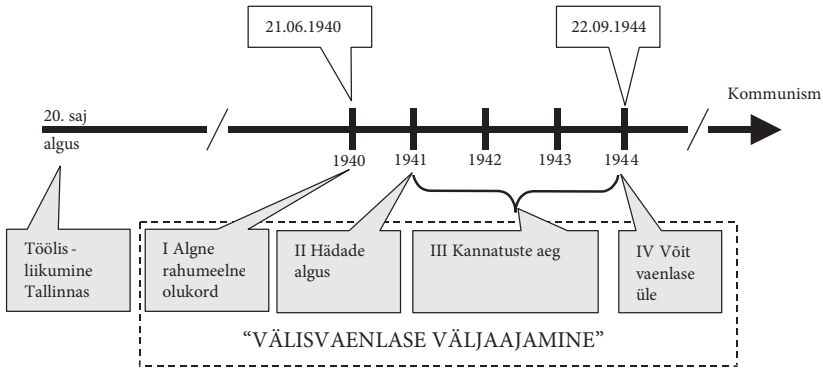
21.06.1940

22.09.1944

20. saj algus

Kommunism

1940 1941 1942 1943 1944

Töölis - liikumine Tallinnas

I Algne rahumeelne olukord

II Hädade algus

III Kannatuste aeg

IV Võit vaenlase üle

“VÄLISVAENLASE VÄLJAAJAMINE”